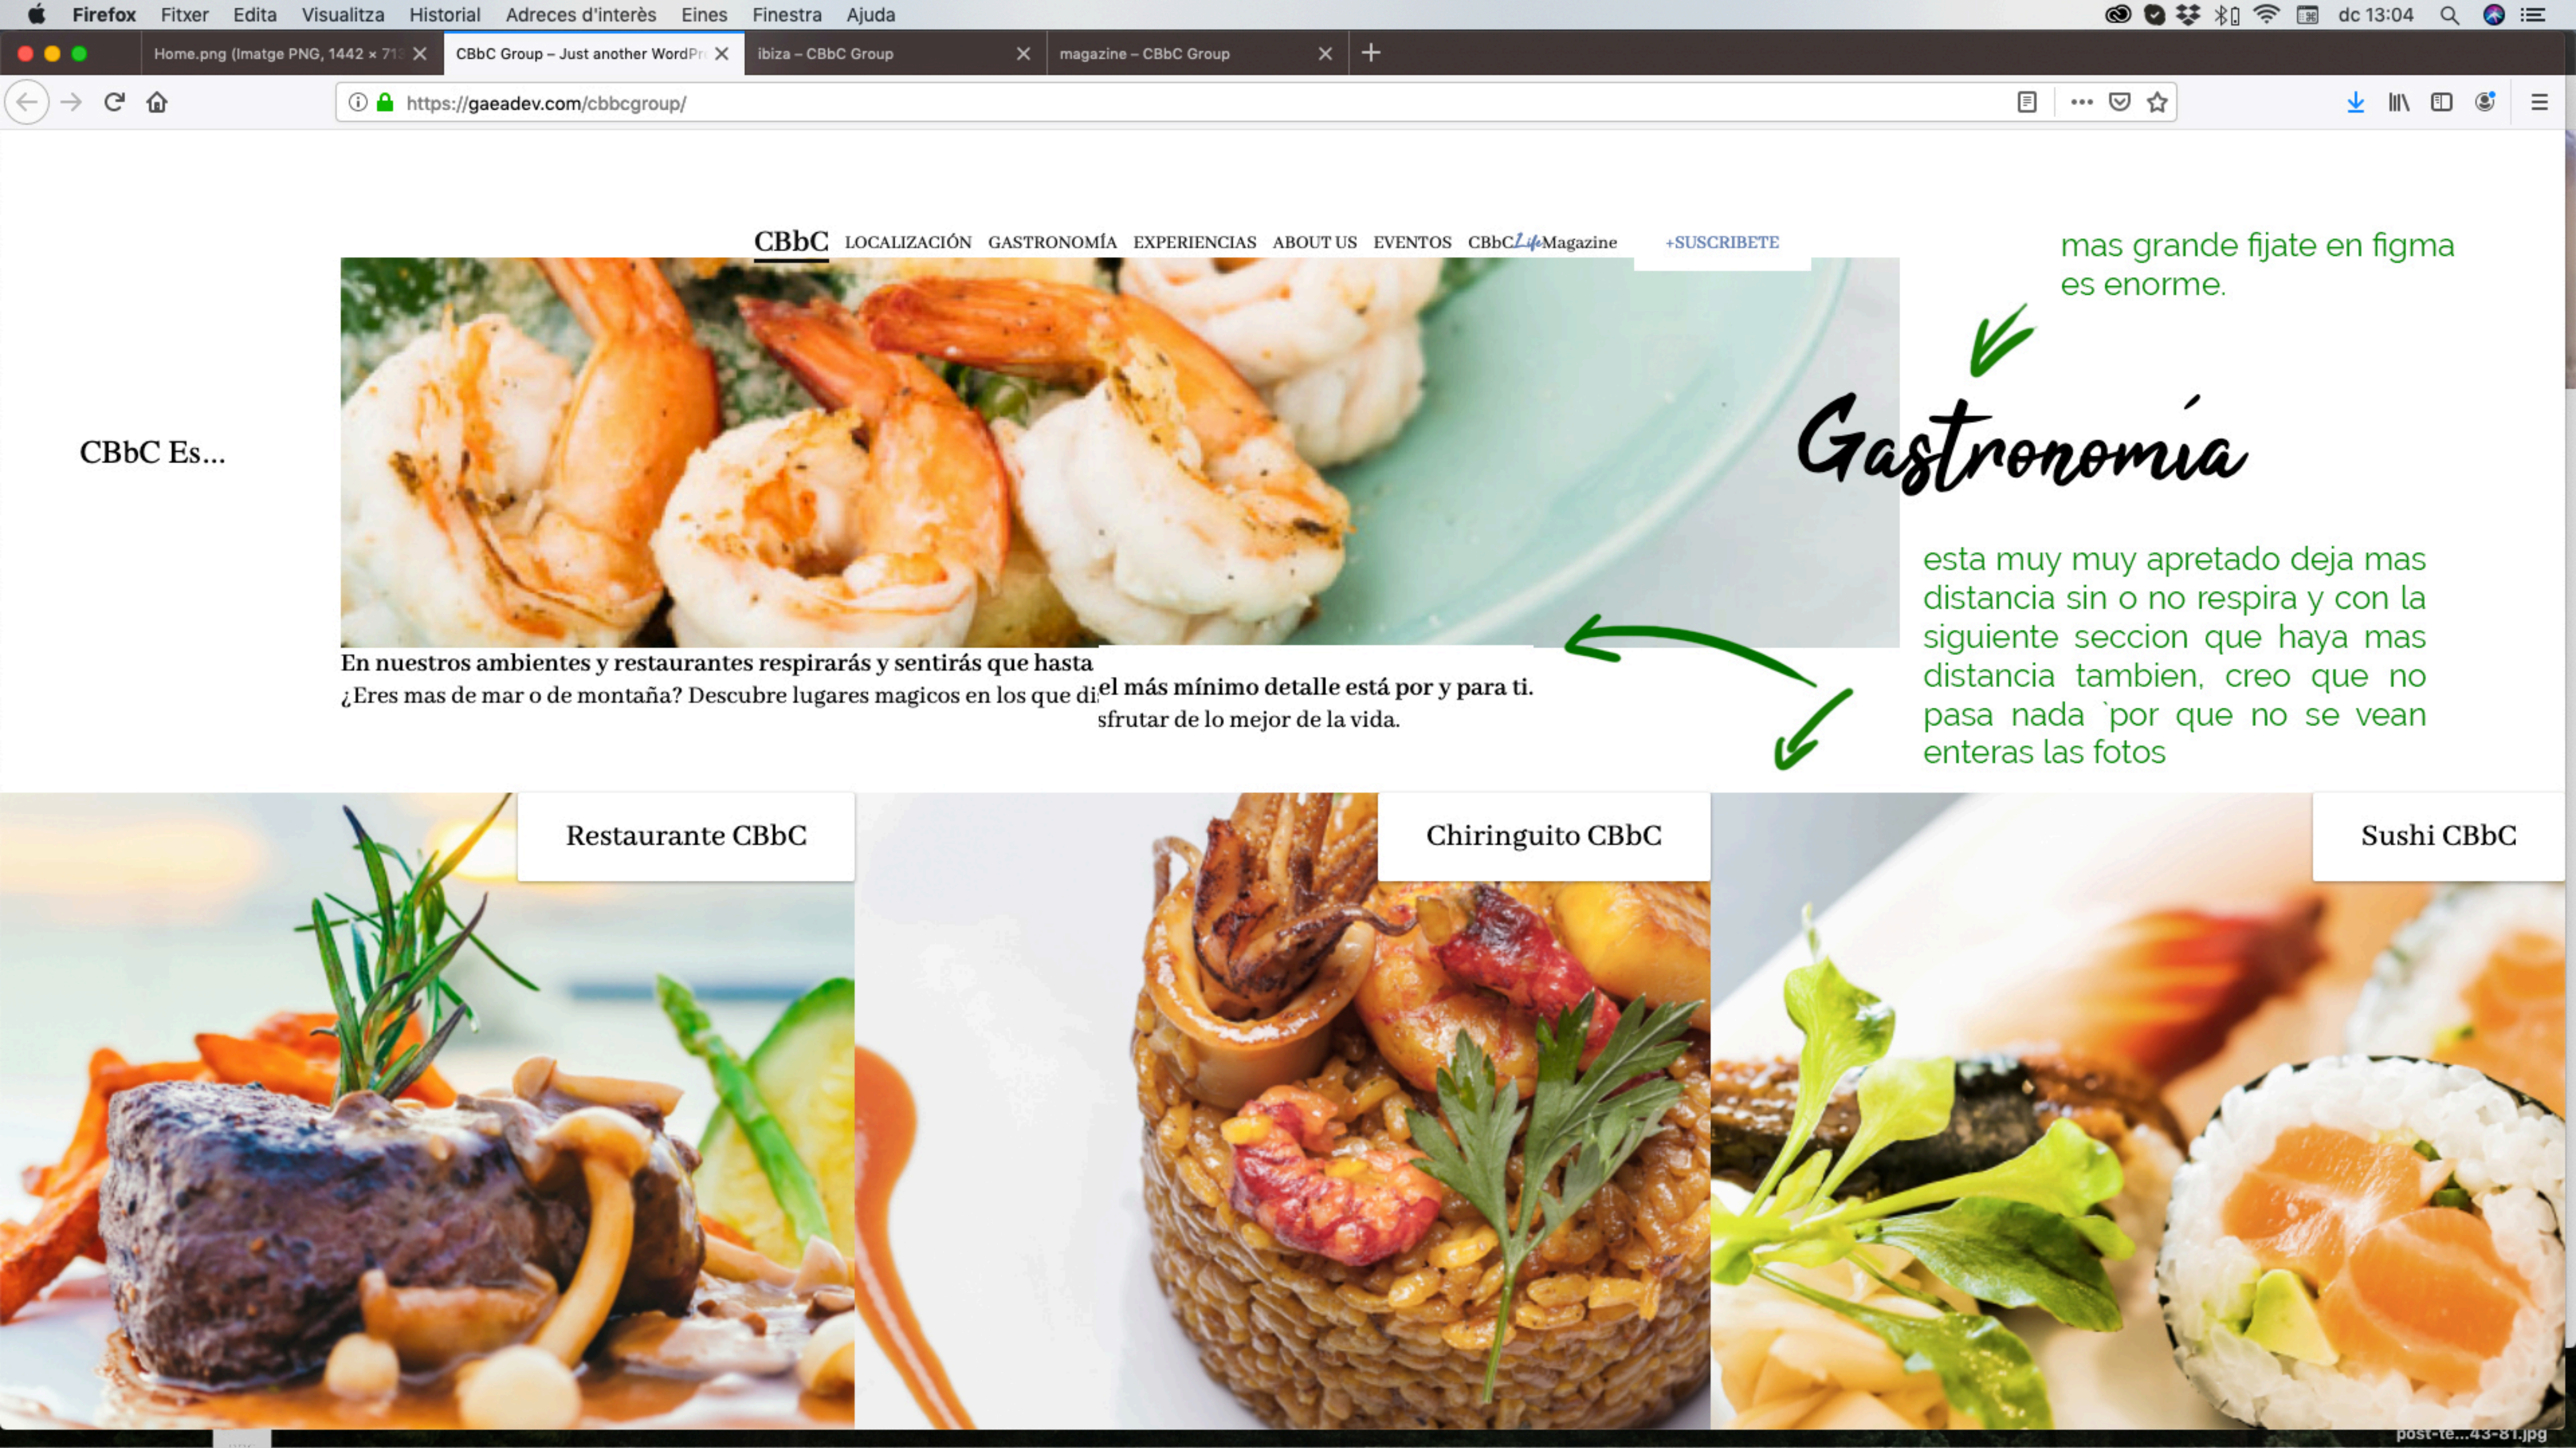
Firefox Fitxer Edita Visualitza Historial Adreces d'interès Eines Finestra Ajuda

dc 13:04

Home.png (Imatge PNG, 1442 × 71
CBbC Group – Just another WordPr
ibiza – CBbC Group
magazine – CBbC Group

https://gaeadev.com/cbbcgroup/

CBbC LOCALIZACIÓN GASTRONOMÍA EXPERIENCIAS ABOUT US EVENTOS CBbCLifeMagazine +SUSCRIBETE

mas grande fijate en figma es enorme.

CBbC Es...

Gastronomía

esta muy muy apretado deja mas distancia sin o no respira y con la siguiente seccion que haya mas distancia tambien, creo que no pasa nada `por que no se vean enteras las fotos

En nuestros ambientes y restaurantes respirarás y sentirás que hasta el más mínimo detalle está por y para ti.
¿Eres mas de mar o de montaña? Descubre lugares magicos en los que disfrutar de lo mejor de la vida.

Restaurante CBbC

Chiringuito CBbC

Sushi CBbC

post-te...43-81.jpg